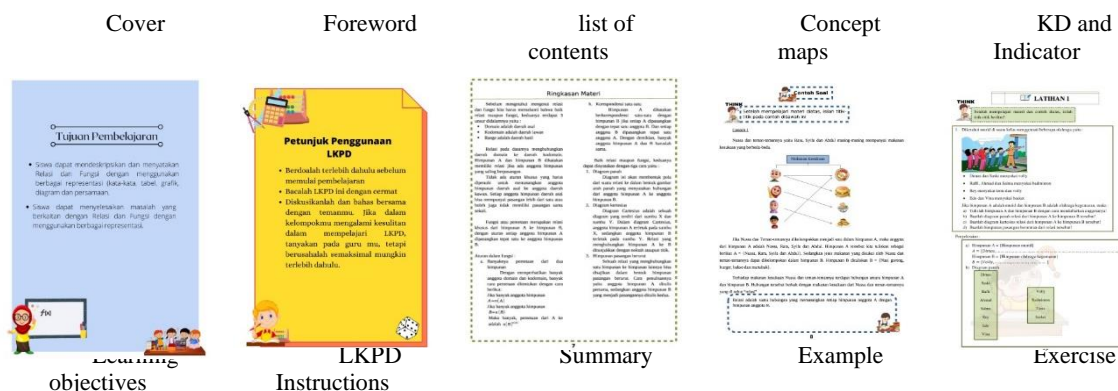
Cover

Foreword

list of contents

Concept maps

KD and Indicator

Tujuan Pembelajaran

• Siswa dapat mendeskripsikan dan menyatakan Relasi dan Fungsi dengan menggunakan berbagai representasi (kata-kata, tabel, grafik, diagram dan persamaan.

• Siswa dapat menyelesaikan masalah yang berkaitan dengan Relasi dan Fungsi dengan menggunakan berbagai representasi.

Petunjuk Penggunaan LKPD

• Berdoalah terlebih dahulu sebelum memulai pembelajaran

• Bacalah LKPD ini dengan cermat

• Diskusikanlah dan bahas bersama dengan temanmu. Jika dalam kelompokmu mengalami kesulitan dalam mempelajari LKPD, tanyakan pada guru mu, tetapi berusahalah semaksimal mungkin terlebih dahulu.

Ringkasan Materi

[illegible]

Contoh Soal

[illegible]

LATIHAN 1

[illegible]

Learning objectives

LKPD Instructions

Summary

Example

Exercise